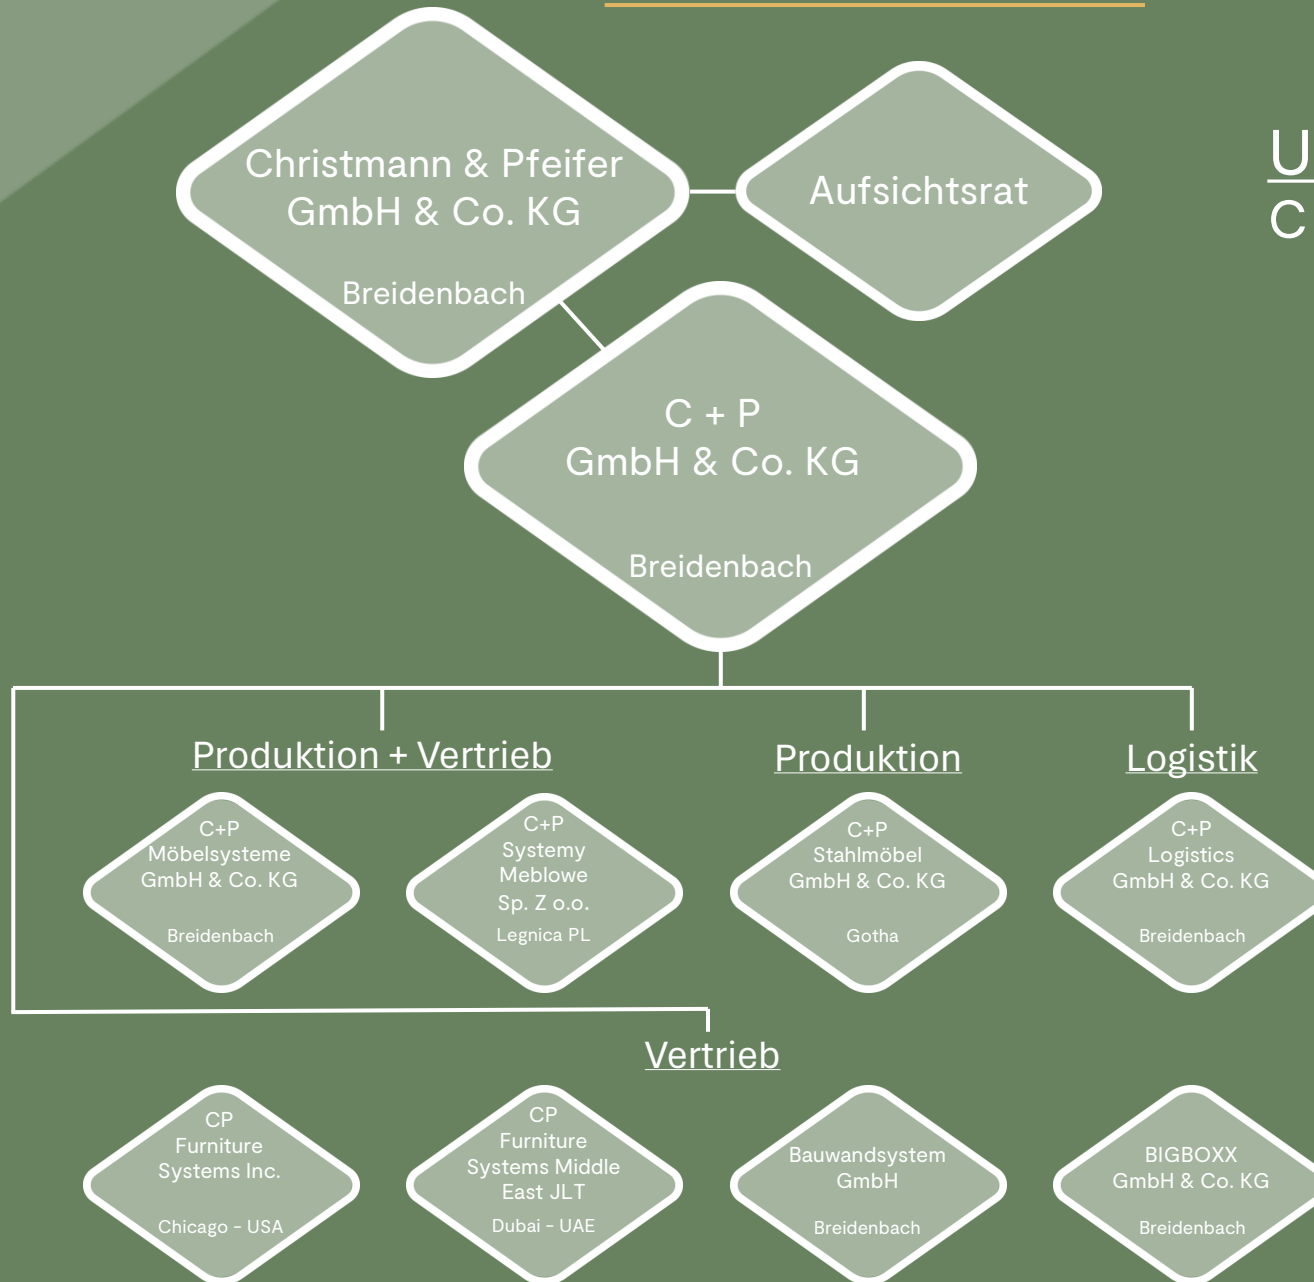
Christmann & Pfeifer GmbH & Co. KG

Breidenbach

Aufsichtsrat

U
C

C + P GmbH & Co. KG

Breidenbach

Produktion + Vertrieb

C+P Möbelsysteme GmbH & Co. KG

Breidenbach

C+P Systemy Meblowe Sp. Z o.o.

Legnica PL

Produktion

C+P Stahlmöbel GmbH & Co. KG

Gotha

Logistik

C+P Logistics GmbH & Co. KG

Breidenbach

Vertrieb

CP Furniture Systems Inc.

Chicago - USA

CP Furniture Systems Middle East JLT

Dubai - UAE

Bauwandsystem GmbH

Breidenbach

BIGBOXX GmbH & Co. KG

Breidenbach